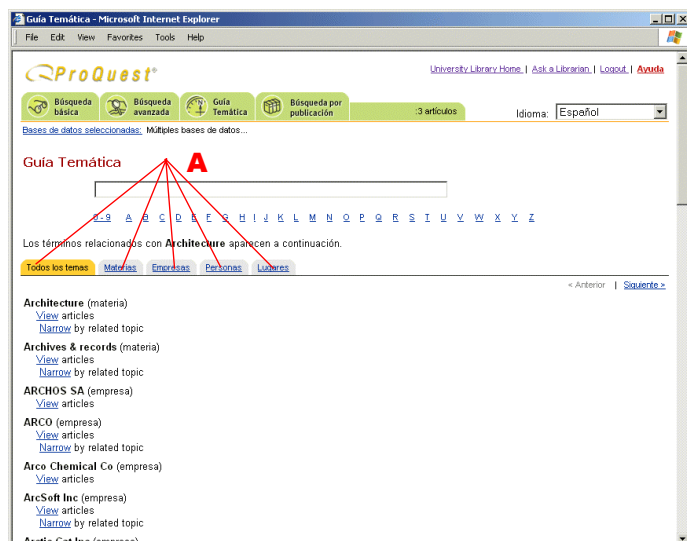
Guía Temática - Microsoft Internet Explorer

File Edit View Favorites Tools Help

ProQuest

University Library Home | Ask a Librarian | Logout | Ayuda

Búsqueda básica | Búsqueda avanzada | Guía Temática | Búsqueda por publicación | :3 artículos

Idioma: Español

Bases de datos seleccionadas: Múltiples bases de datos...

Guía Temática

A

0-9 A B C D E F G H I J K L M N O P Q R S T U V W X Y Z

Los términos relacionados con **Architecture** aparecen a continuación.

Todos los temas | Materias | Empresas | Personas | Lugares

< Anterior | Siguiente >

**Architecture** (materia)
View articles
Narrow by related topic

**Archives & records** (materia)
View articles
Narrow by related topic

**ARCHOS SA** (empresa)
View articles

**ARCO** (empresa)
View articles
Narrow by related topic

**Arco Chemical Co** (empresa)
View articles

**ArcSoft Inc** (empresa)
View articles
Narrow by related topic

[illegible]